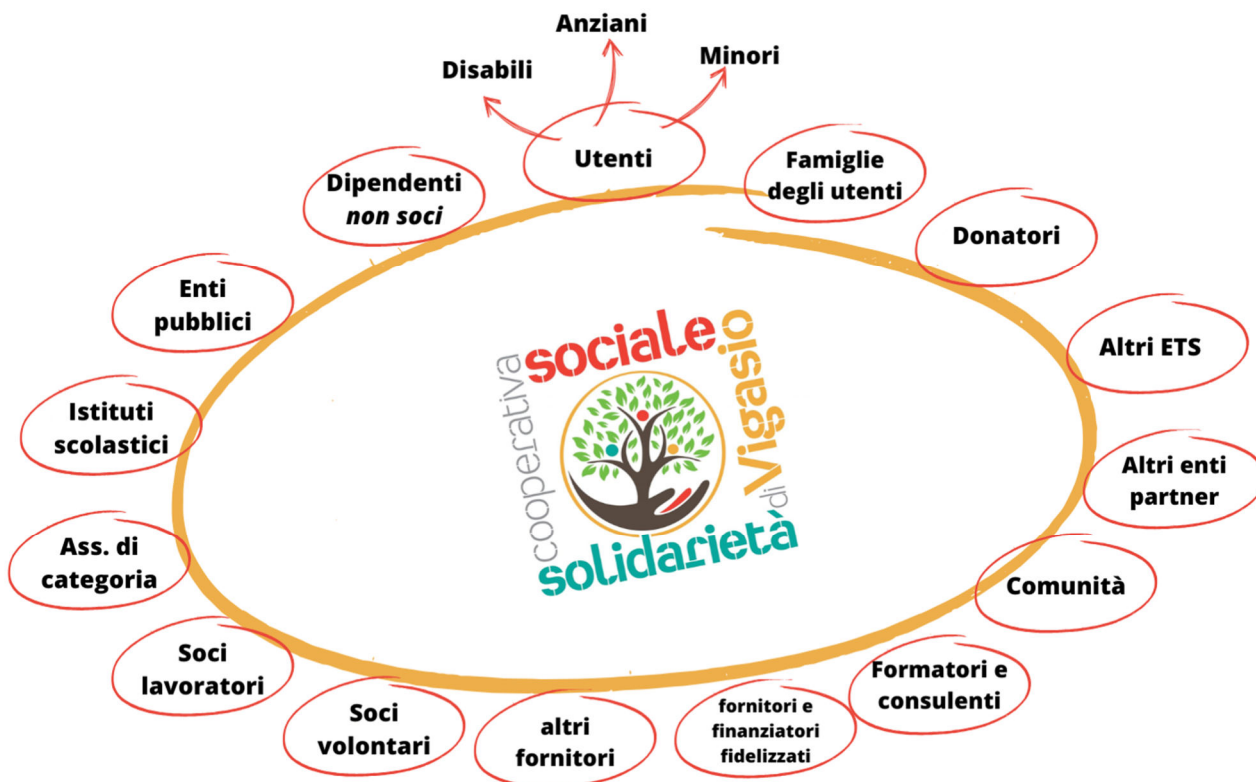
Anziani

Disabili

Minori

Utenti

Famiglie degli utenti

Dipendenti *non soci*

Donatori

Enti pubblici

Altri ETS

Istituti scolastici

Altri enti partner

Ass. di categoria

Comunità

Soci lavoratori

Formatori e consulenti

Soci volontari

altri fornitori

fornitori e finanziatori fidelizzati

cooperativa sociale solidarietà di Vigasio